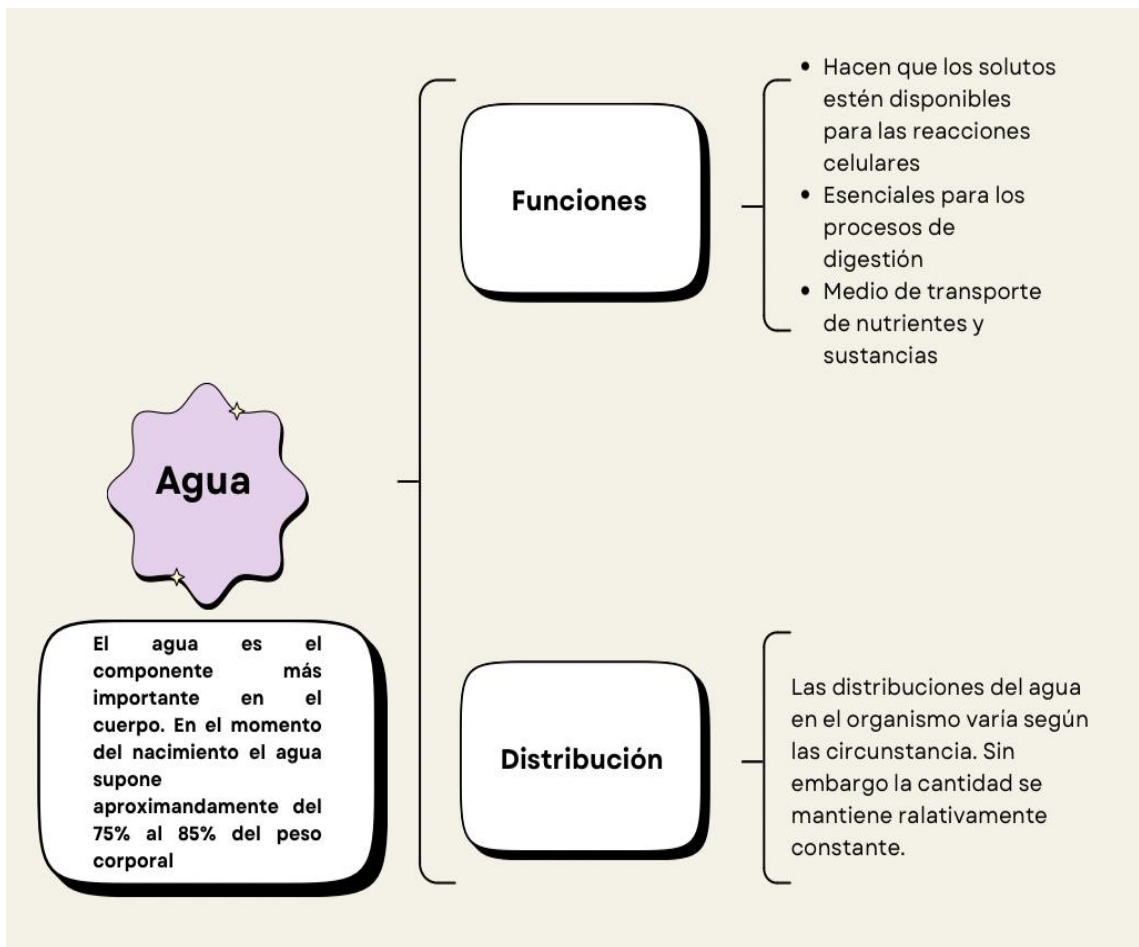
Agua

El agua es el componente más importante en el cuerpo. En el momento del nacimiento el agua supone aproximandamente del 75% al 85% del peso corporal

Funciones

• Hacen que los solutos estén disponibles para las reacciones celulares
• Esenciales para los procesos de digestión
• Medio de transporte de nutrientes y sustancias

Distribución

Las distribuciones del agua en el organismo varia según las circunstancia. Sin embargo la cantidad se mantiene ralativamente constante.